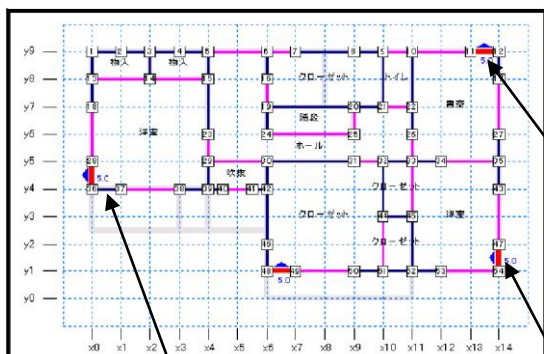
y9
y8
y7
y6
y5
y4
y3
y2
y1
y0
x0 x1 x2 x3 x4 x5 x6 x7 x8 x9 x10 x11 x12 x13 x14

1 2 3 4 5 6 7 8 9 10 11 12
13 14 15 16
18 19 20 21
23 24 25 26 27
29 30 31 32 33 34 35
36 37 38 39 40 41 42 43
44 45 46 47
48 49 50 51 52 53 54

物入
物入
クローゼット
トイレ
書斎
洋室
階段
ホール
吹抜
クローゼット
洋室
クローゼット
クローゼット

5.0
5.0
5.0
5.0